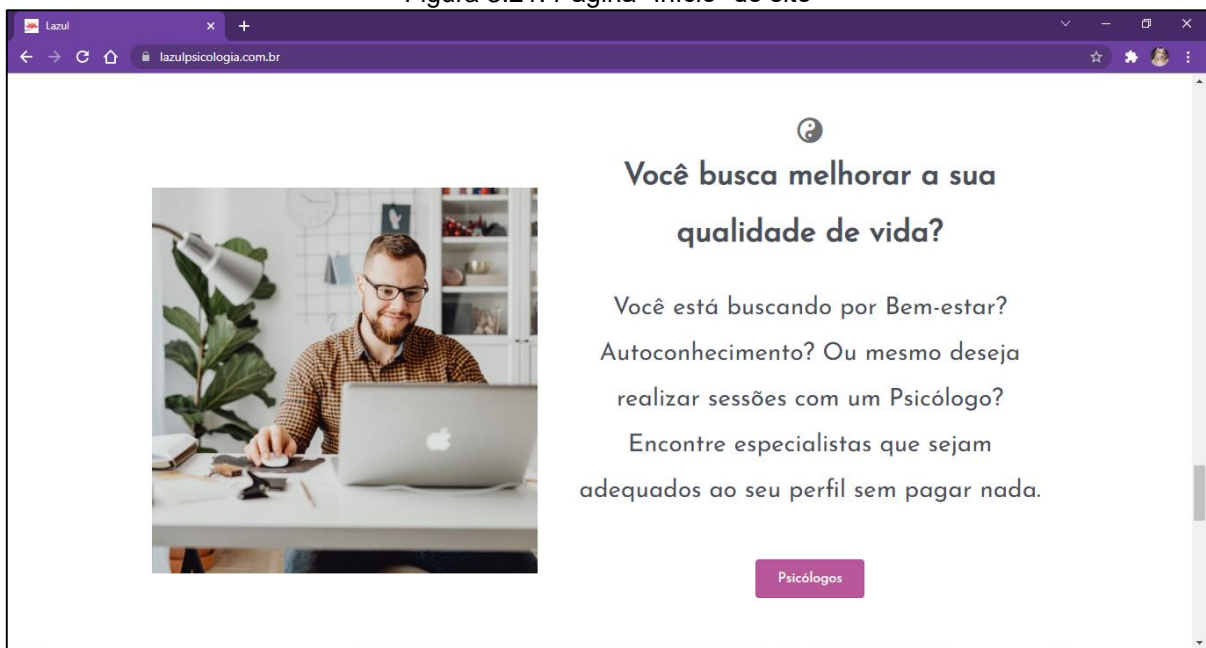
Figura 5.21: Página "Início" do site

Lazul

lazulpsicologia.com.br

Você busca melhorar a sua qualidade de vida?

Você está buscando por Bem-estar? Autoconhecimento? Ou mesmo deseja realizar sessões com um Psicólogo? Encontre especialistas que sejam adequados ao seu perfil sem pagar nada.

Psicólogos